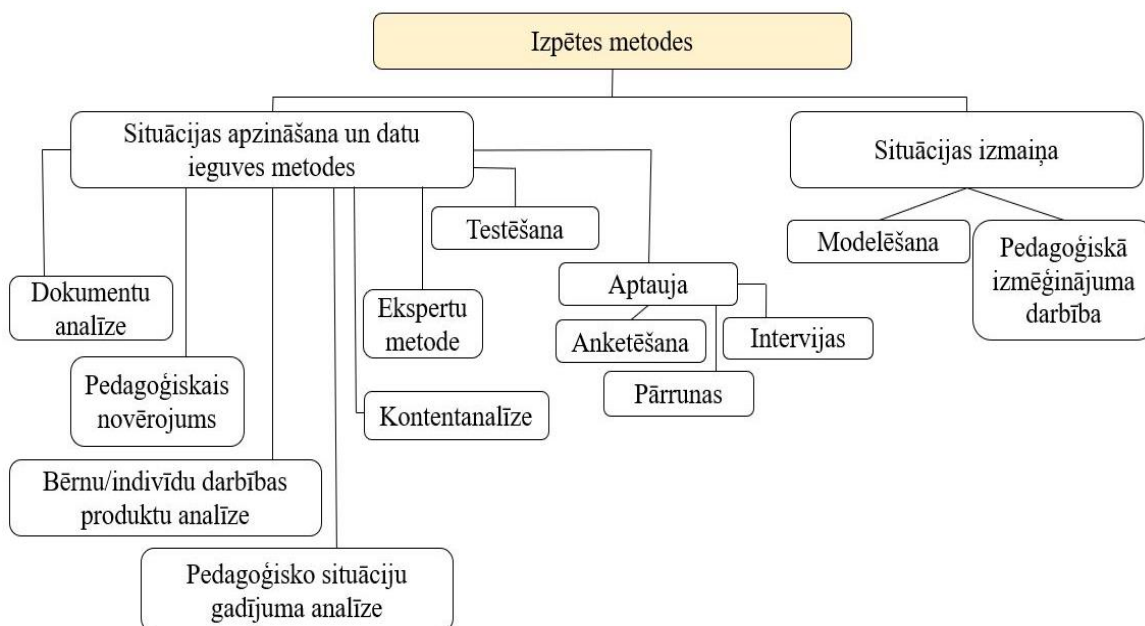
Izpētes metodes

Situācijas apzināšana un datu ieguves metodes

Situācijas izmaiņa

Testēšana

Modelēšana

Pedagoģiskā izmēģinājuma darbība

Dokumentu analīze

Ekspertu metode

Aptauja

Anketēšana

Intervijas

Pārrunas

Pedagoģiskais novērojums

Kontentanalīze

Bērnu/indivīdu darbības produktu analīze

Pedagoģisko situāciju gadījuma analīze